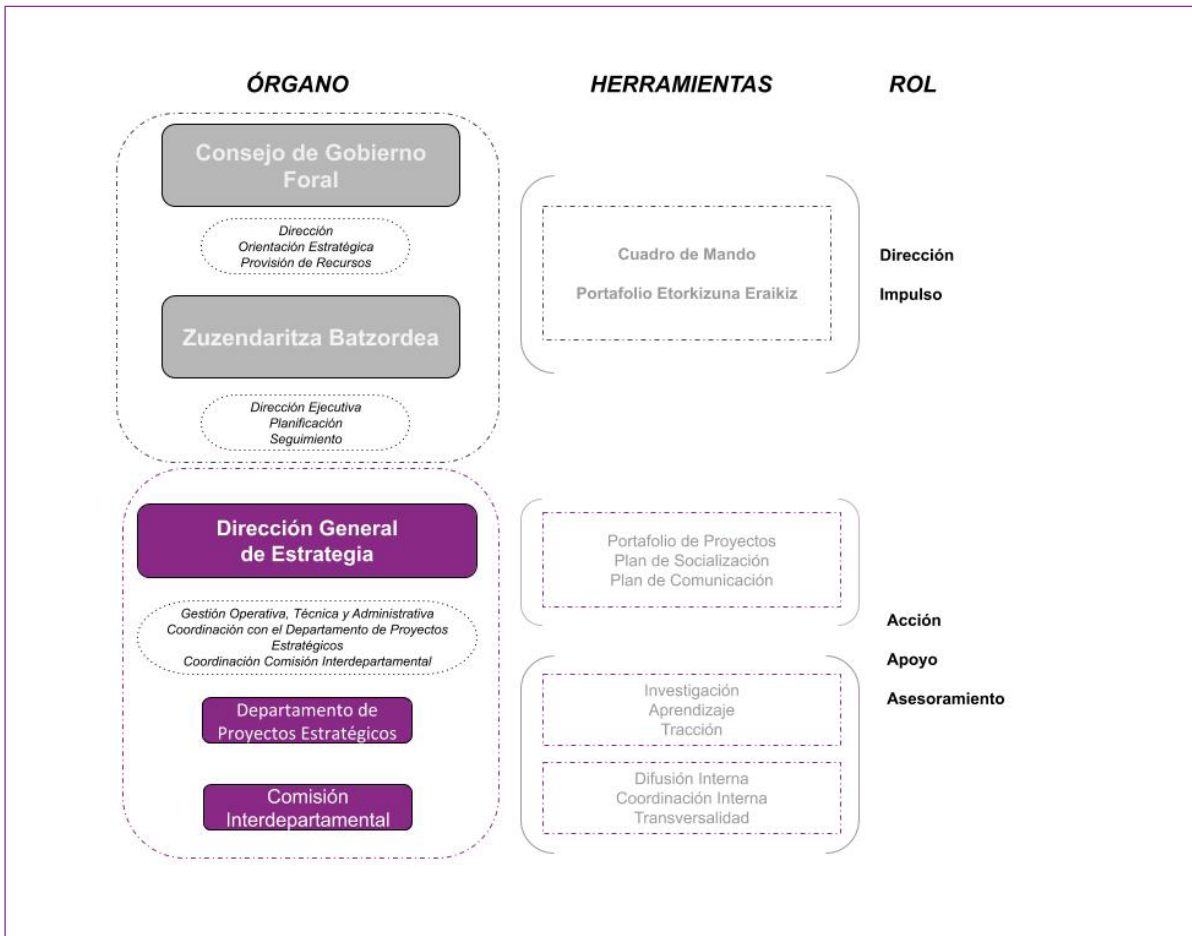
ÓRGANO

HERRAMIENTAS

ROL

Consejo de Gobierno Foral

Dirección
Orientación Estratégica
Provisión de Recursos

Zuzendaritza Batzordea

Dirección Ejecutiva
Planificación
Seguimiento

Cuadro de Mando

Portafolio Etorkizuna Eraikiz

Dirección

Impulso

Dirección General de Estrategia

Gestión Operativa, Técnica y Administrativa
Coordinación con el Departamento de Proyectos Estratégicos
Coordinación Comisión Interdepartamental

Departamento de Proyectos Estratégicos

Comisión Interdepartamental

Portafolio de Proyectos
Plan de Socialización
Plan de Comunicación

Investigación
Aprendizaje
Tracción

Difusión Interna
Coordinación Interna
Transversalidad

Acción

Apoyo

Asesoramiento